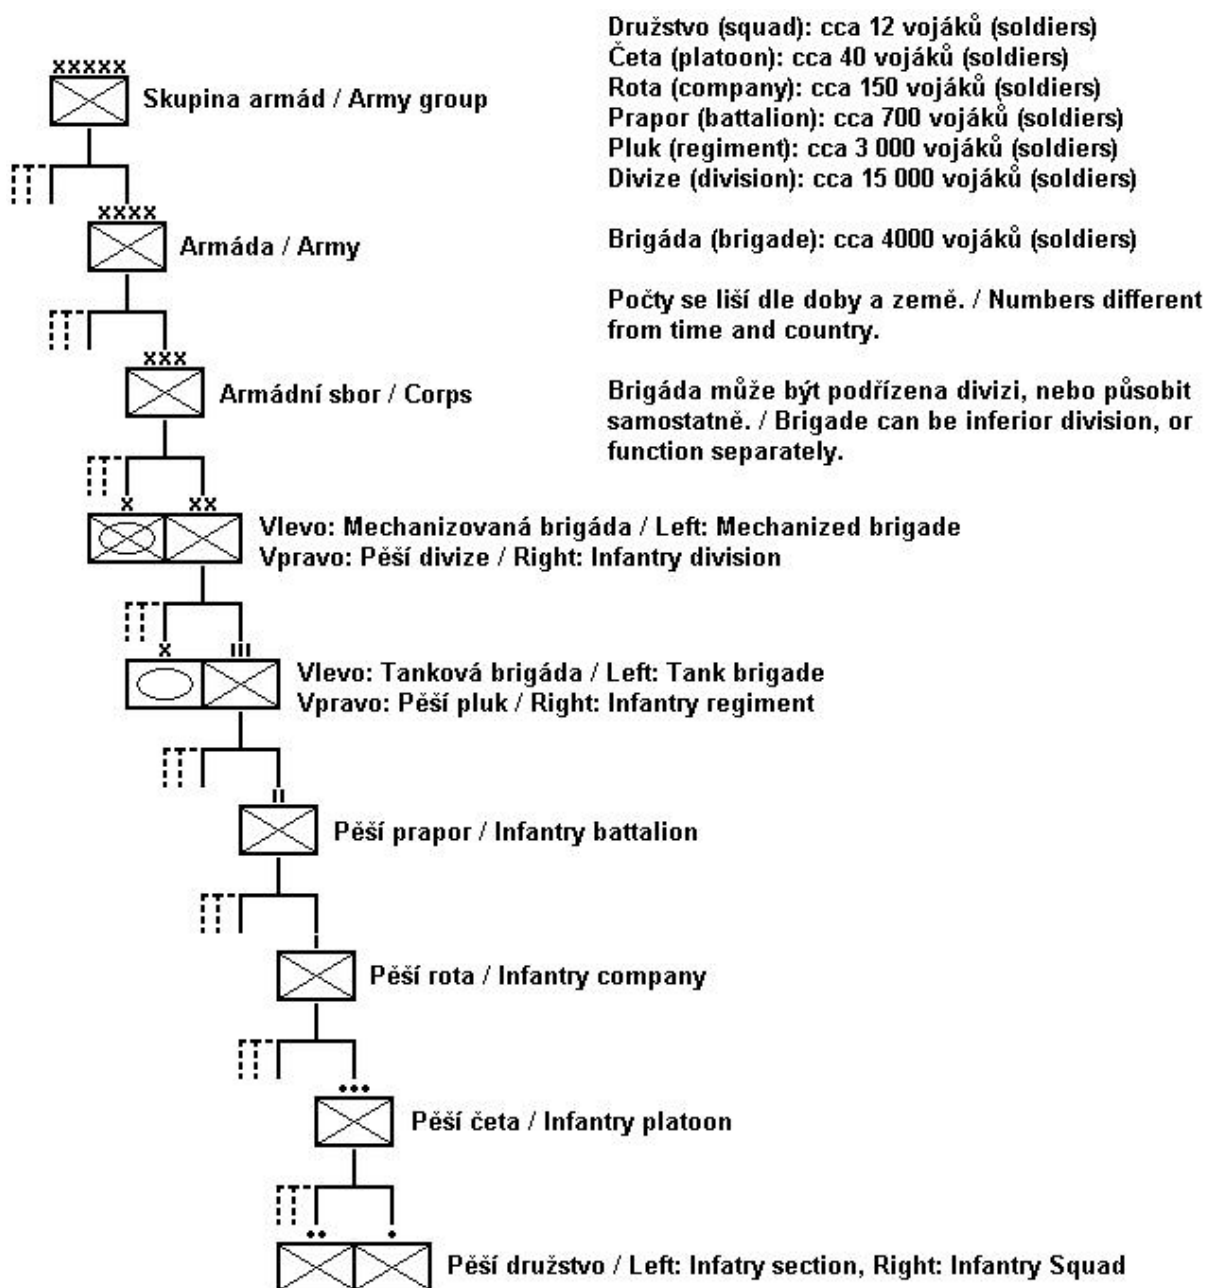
Družstvo (squad): cca 12 vojáků (soldiers)
Četa (platoon): cca 40 vojáků (soldiers)
Rota (company): cca 150 vojáků (soldiers)
Prapor (battalion): cca 700 vojáků (soldiers)
Pluk (regiment): cca 3 000 vojáků (soldiers)
Divize (division): cca 15 000 vojáků (soldiers)

Brigáda (brigade): cca 4000 vojáků (soldiers)

Počty se liší dle doby a země. / Numbers different from time and country.

Brigáda může být podřízena divizi, nebo působit samostatně. / Brigade can be inferior division, or function separately.

xxxxx
Skupina armád / Army group

xxxx
Armáda / Army

xxx
Armádní sbor / Corps

x xx
Vlevo: Mechanizovaná brigáda / Left: Mechanized brigade
Vpravo: Pěší divize / Right: Infantry division

x III
Vlevo: Tanková brigáda / Left: Tank brigade
Vpravo: Pěší pluk / Right: Infantry regiment

II
Pěší prapor / Infantry battalion

I
Pěší rota / Infantry company

•••
Pěší četa / Infantry platoon

•• •
Pěší družstvo / Left: Infatry section, Right: Infantry Squad